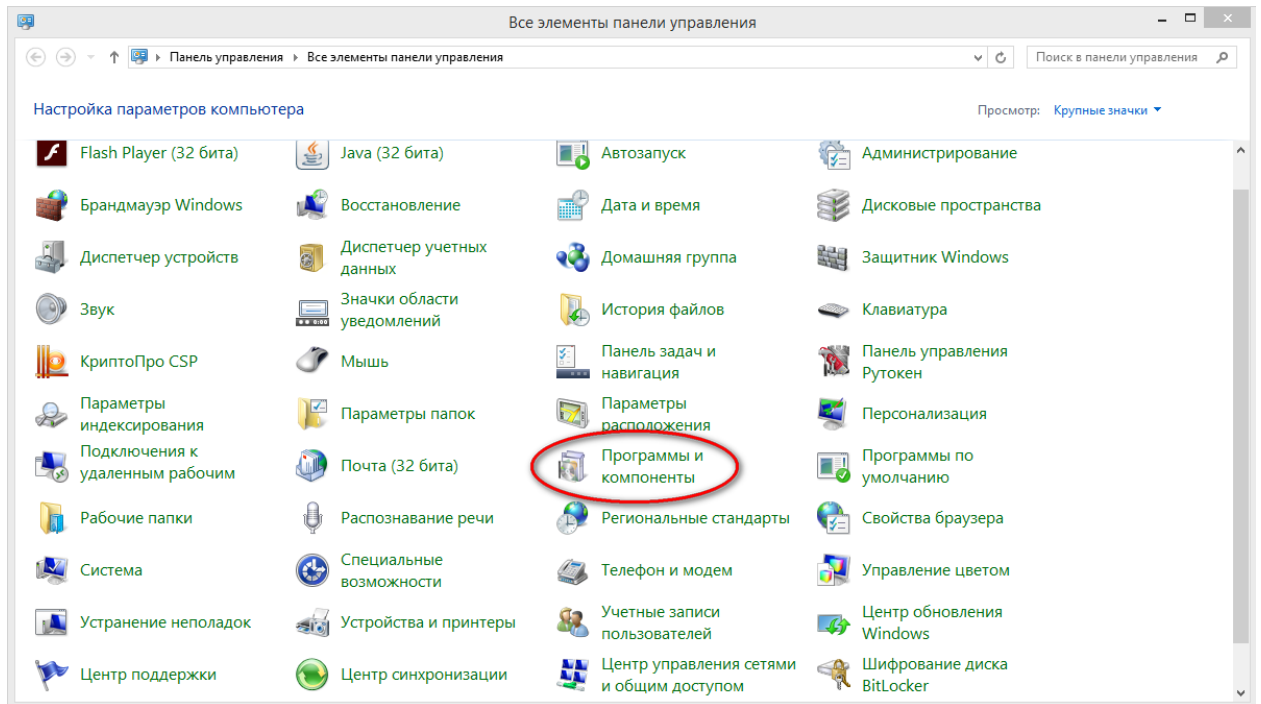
Все элементы панели управления

Панель управления ▸ Все элементы панели управления

Поиск в панели управления

Настройка параметров компьютера

Просмотр: Крупные значки ▾

Flash Player (32 бита)
Java (32 бита)
Автозапуск
Администрирование

Брандмауэр Windows
Восстановление
Дата и время
Дисковые пространства

Диспетчер устройств
Диспетчер учетных данных
Домашняя группа
Защитник Windows

Звук
Значки области уведомлений
История файлов
Клавиатура

КриптоПро CSP
Мышь
Панель задач и навигация
Панель управления Рутокен

Параметры индексирования
Параметры папок
Параметры расположения
Персонализация

Подключения к удаленным рабочим
Почта (32 бита)
Программы и компоненты
Программы по умолчанию

Рабочие папки
Распознавание речи
Региональные стандарты
Свойства браузера

Система
Специальные возможности
Телефон и модем
Управление цветом

Устранение неполадок
Устройства и принтеры
Учетные записи пользователей
Центр обновления Windows

Центр поддержки
Центр синхронизации
Центр управления сетями и общим доступом
Шифрование диска BitLocker